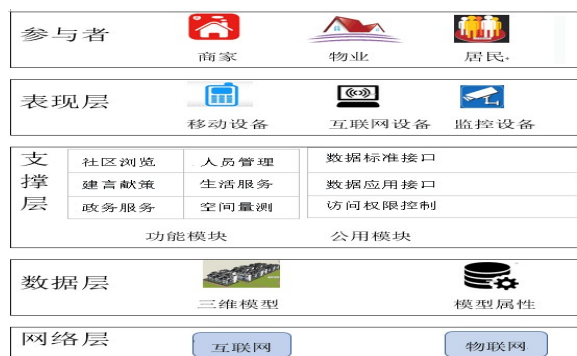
参与者

商家　物业　居民。

表现层

移动设备　互联网设备　监控设备

支撑层

| 社区浏览 | 人员管理 |
|---|---|
| 建言献策 | 生活服务 |
| 政务服务 | 空间量测 |

数据标准接口
数据应用接口
访问权限控制

功能模块　公用模块

数据层

三维模型　模型属性

网络层

互联网　物联网